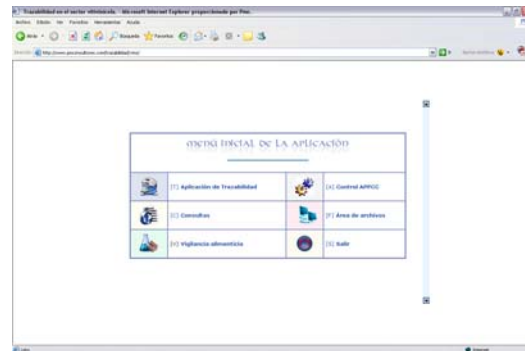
Trazabilidad en el sector vitivinícola - Microsoft Internet Explorer proporcionado por Pnx

Archivo Edición Ver Favoritos Herramientas Ayuda

Atrás Búsqueda Favoritos

Dirección http://www.pnxsolutions.com/trazabilidad/vino/

menú inicial de la aplicación

| | [T] Aplicación de Trazabilidad | | [A] Control APPCC |
|---|---|---|---|
| | [C] Consultas | | [F] Área de archivos |
| | [V] Vigilancia alimenticia | | [S] Salir |

Listo

Internet